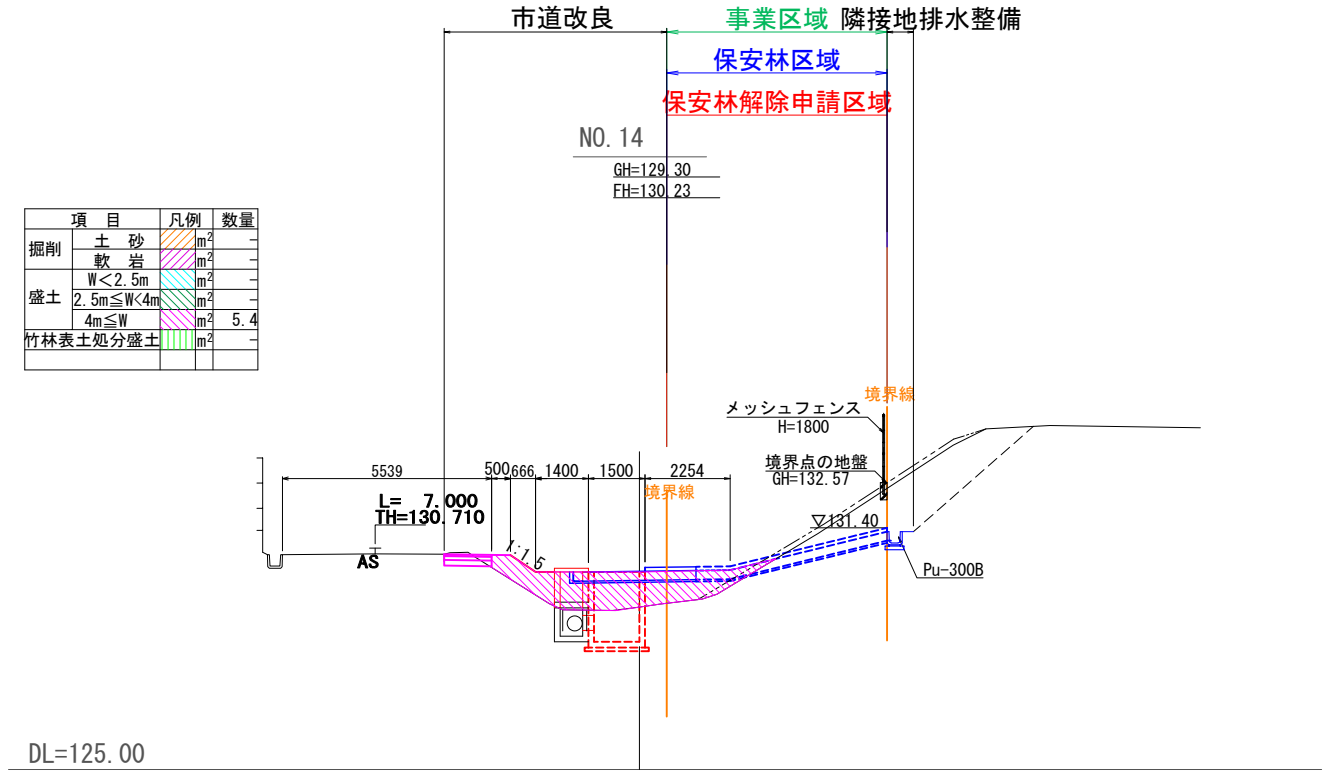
市道改良

事業区域

隣接地排水整備

保安林区域

保安林解除申請区域

NO. 14

GH=129.30

FH=130.23

| 項　目 | | 凡例 | | 数量 |
|---|---|---|---|---|
| 掘削 | 土　砂 | | m$^2$ | - |
| | 軟　岩 | | m$^2$ | - |
| 盛土 | W＜2.5m | | m$^2$ | - |
| | 2.5m≦W<4m | | m$^2$ | - |
| | 4m≦W | | m$^2$ | 5.4 |
| 竹林表土処分盛土 | | | m$^2$ | - |
| | | | | |

境界線

メッシュフェンス

H=1800

境界点の地盤

GH=132.57

5539

500

666

1400

1500

2254

境界線

L= 7.000

TH=130.710

1:1.5

AS

▽131.40

Pu-300B

DL=125.00